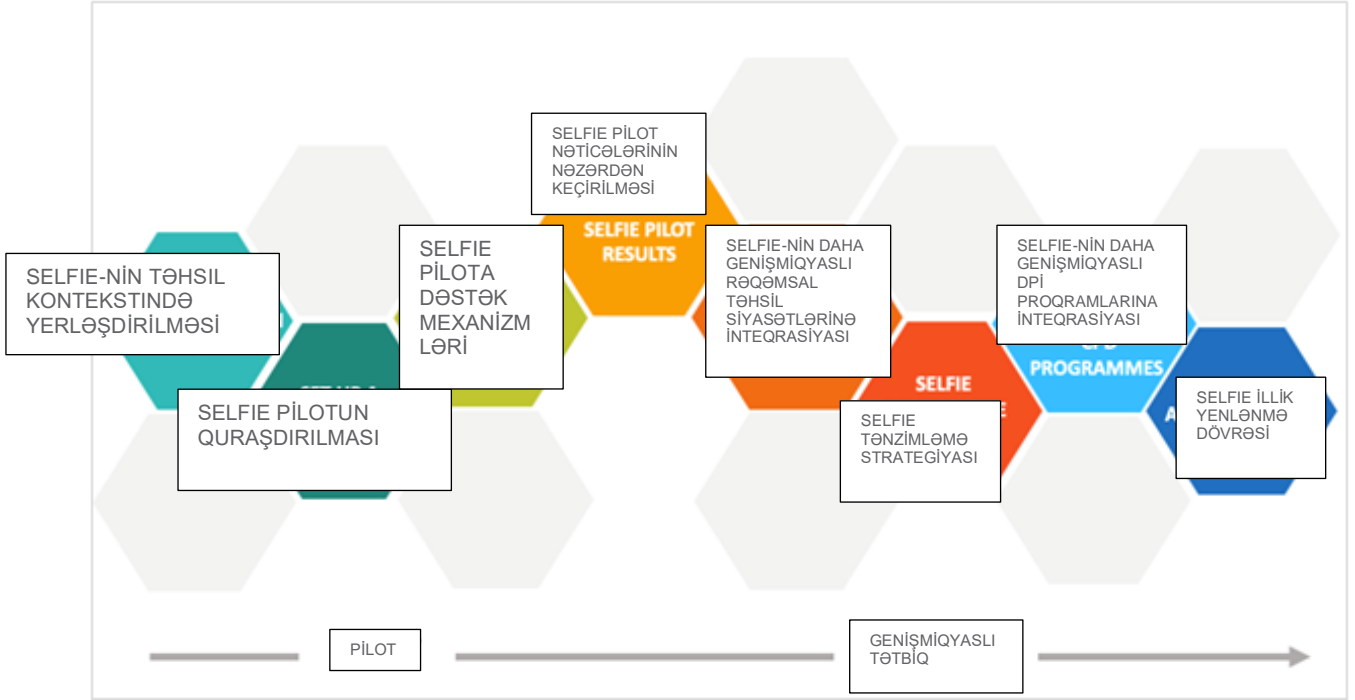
SELFIE PİLOT NƏTİCƏLƏRİNİN NƏZƏRDƏN KEÇİRİLMƏSİ

SELFIE PILOT RESULTS

SELFIE-NİN TƏHSIL KONTEKSTINDƏ YERLƏŞDİRİLMƏSİ

SELFIE PİLOTA DƏSTƏK MEXANİZMLƏRİ

SELFIE-NİN DAHA GENİŞMİQYASLI RƏQƏMSAL TƏHSİL SİYASƏTLƏRİNƏ İNTEQRASİYASI

SELFIE-NİN DAHA GENİŞMİQYASLI DPİ PROQRAMLARINA İNTEQRASİYASI

PROGRAMMES

SELFIE

SELFIE PİLOTUN QURAŞDIRILMASI

SELFIE TƏNZİMLƏMƏ STRATEGİYASI

SELFIE İLLİK YENLƏNMƏ DÖVRƏSİ

PİLOT

GENİŞMİQYASLI TƏTBİQ